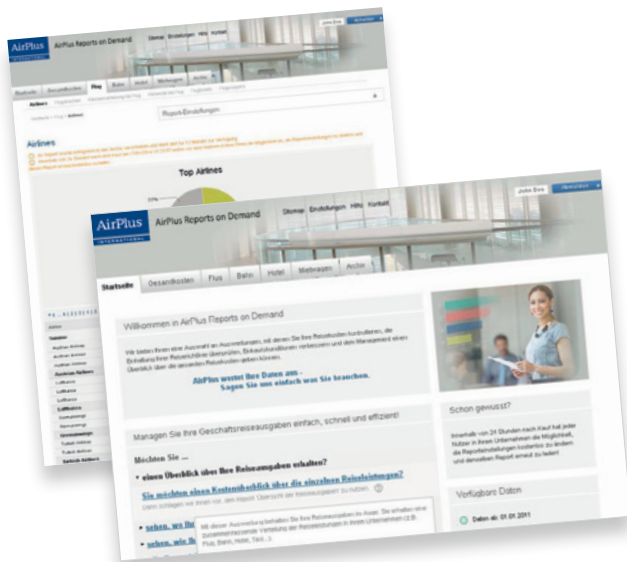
AirPlus
AirPlus Reports on Demand
Sitemap Einstellungen Hilfe Kontakt
John Doe Abmelden
Startseite Gesamtkosten Flug Bahn Hotel Mietwagen Archiv
Airlines
Report-Einstellungen
Airlines
Top Airlines

AirPlus
INTERNATIONAL
AirPlus Reports on Demand
Sitemap Einstellungen Hilfe Kontakt
John Doe Abmelden
Startseite Gesamtkosten Flug Bahn Hotel Mietwagen Archiv
Willkommen in AirPlus Reports on Demand
Wir bieten Ihnen eine Auswahl an Auswertungen, mit denen Sie Ihre Reisekosten kontrollieren, die Einhaltung Ihrer Reiserichtlinien überprüfen, Einkaufsverhandlungen vorbereiten und dem Management einen Überblick über die gesamten Reisekosten geben können.
AirPlus wertet Ihre Daten aus -
Sagen Sie uns einfach was Sie brauchen.
Managen Sie Ihre Geschäftsreiseausgaben einfach, schnell und effizient!
Möchten Sie ...
• einen Überblick über Ihre Reiseausgaben erhalten?
Sie möchten einen Kostenüberblick über die einzelnen Reiseleistungen?
Dann schlagen wir Ihnen vor, den Report 'Übersicht der Reiseausgaben' zu nutzen.
• sehen, wo Ih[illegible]
• sehen, wie Ih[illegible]
Mit dieser Auswertung behalten Sie Ihre Reisekosten im Auge. Sie erhalten eine zusammenfassende Verteilung der Reisekosten in Ihrem Unternehmen (z.B. Flug, Bahn, Hotel, Taxi...).
Schon gewusst?
Innerhalb von 24 Stunden nach Kauf hat jeder Nutzer in Ihrem Unternehmen die Möglichkeit, die Reporteinstellungen kostenlos zu ändern und denselben Report erneut zu laden!
Verfügbare Daten
Daten ab: 01.01.2011